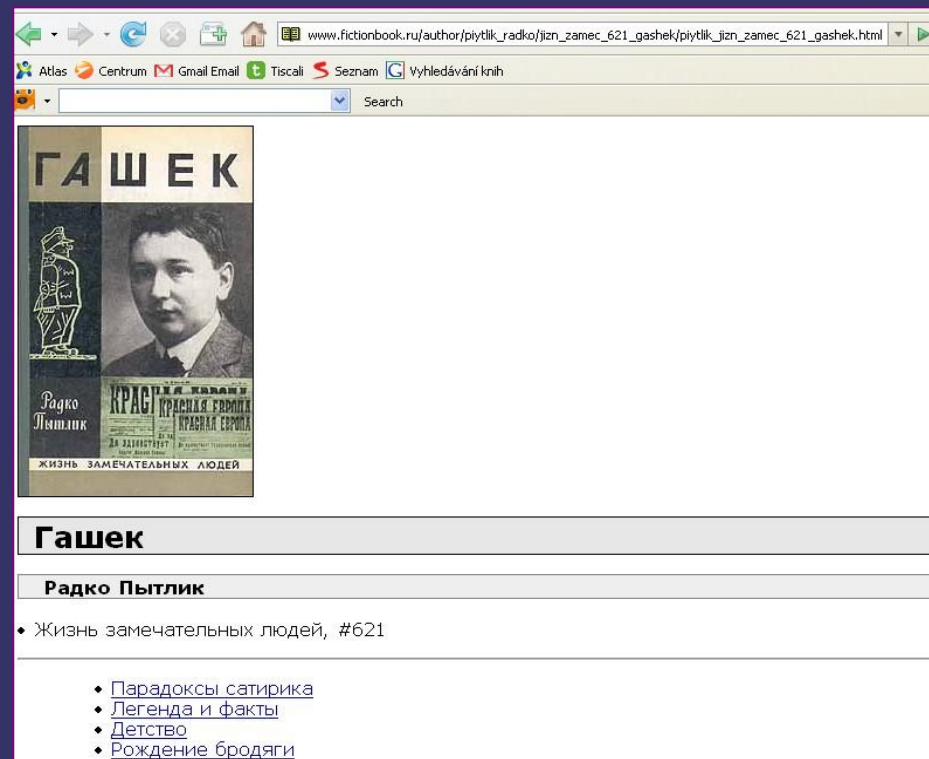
www.fictionbook.ru/author/piytlik_radko/jizn_zamec_621_gashek/piytlik_jizn_zamec_621_gashek.html

Atlas Centrum Gmail Email Tiscali Seznam Vyhledávání knih

Search

ГАШЕК

Радко Пытлик

КРАС КРАСНАЯ ЕВРОПА КРАСНАЯ ЕВРОПА

ЖИЗНЬ ЗАМЕЧАТЕЛЬНЫХ ЛЮДЕЙ

Гашек

Радко Пытлик

• Жизнь замечательных людей, #621

• Парадоксы сатирика
• Легенда и факты
• Детство
• Рождение бродяги